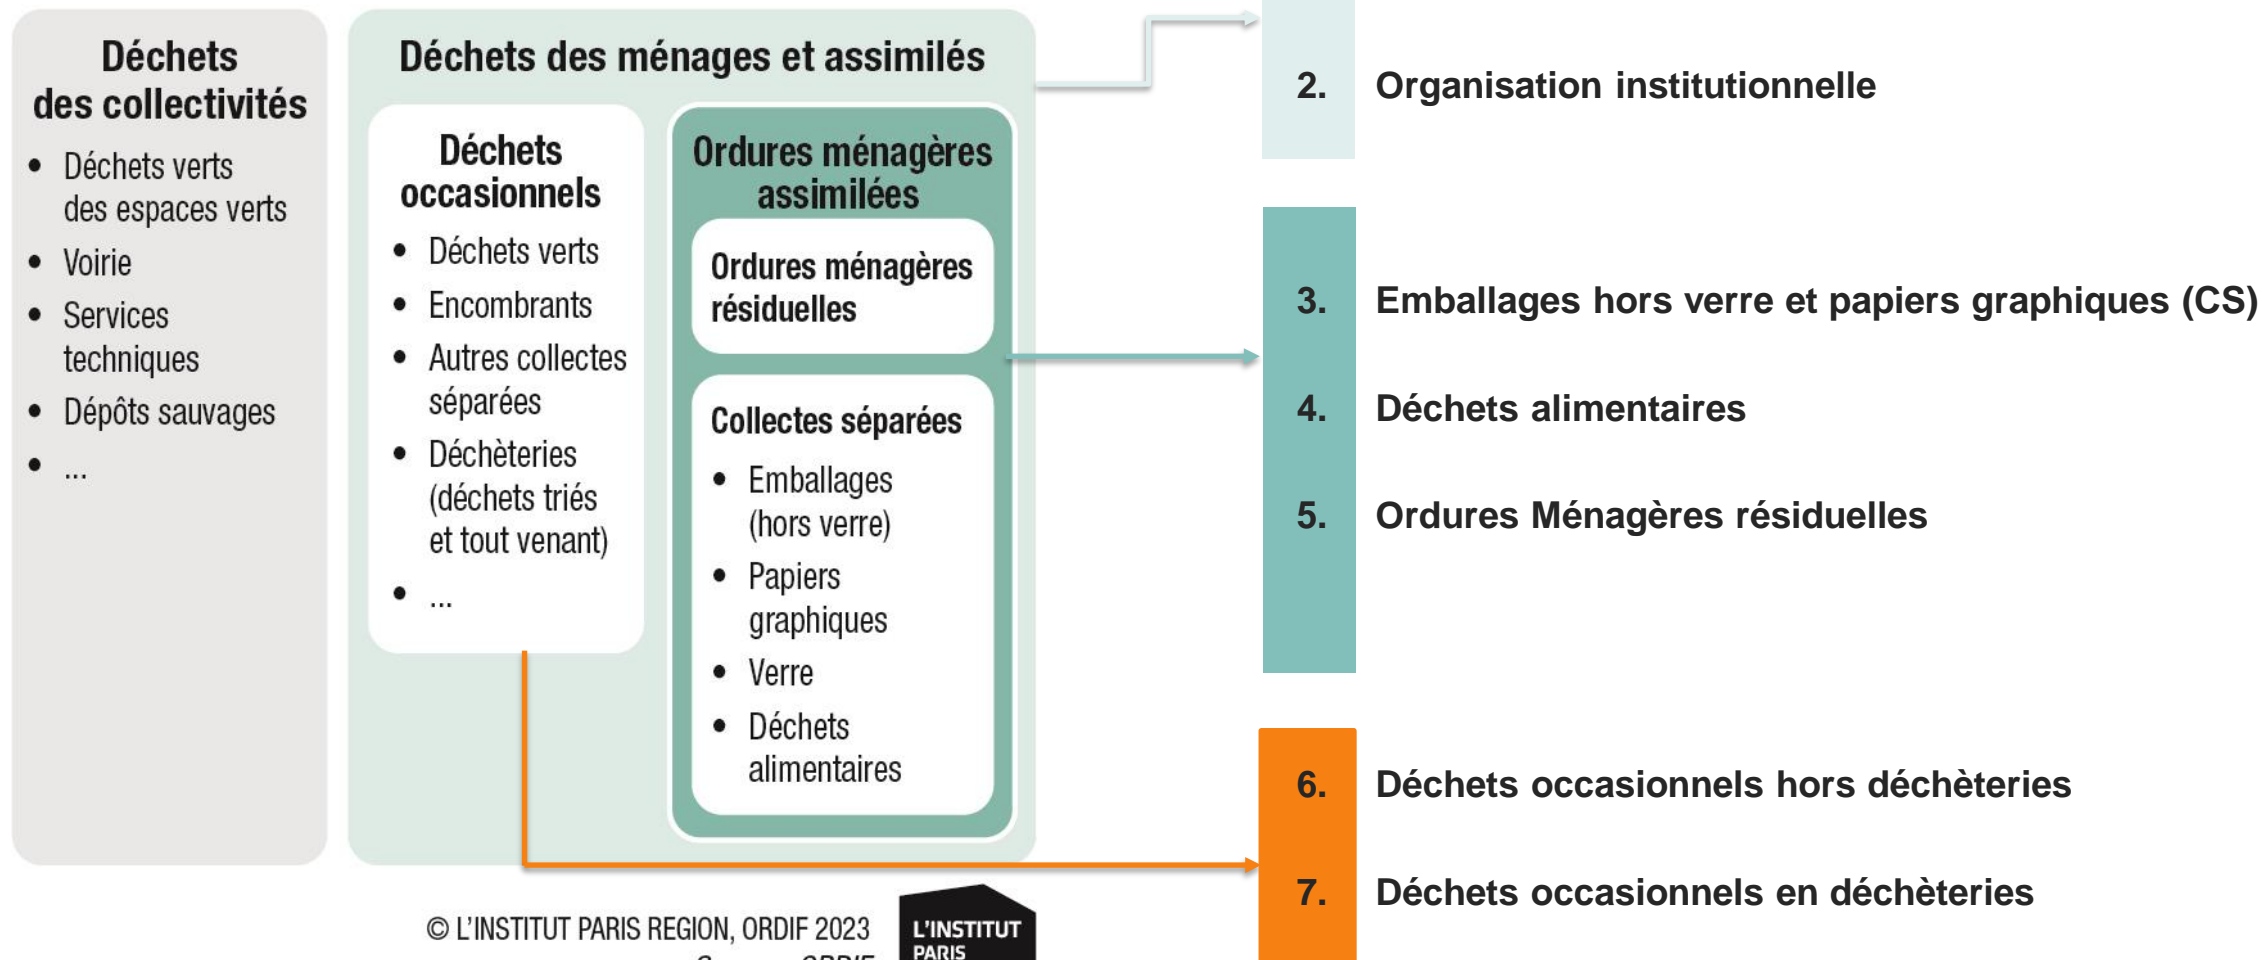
Déchets des collectivités

- Déchets verts des espaces verts
- Voirie
- Services techniques
- Dépôts sauvages
- ...

Déchets des ménages et assimilés

Déchets occasionnels

- Déchets verts
- Encombrants
- Autres collectes séparées
- Déchèteries (déchets triés et tout venant)
- ...

Ordures ménagères assimilées

Ordures ménagères résiduelles

Collectes séparées

- Emballages (hors verre)
- Papiers graphiques
- Verre
- Déchets alimentaires

© L'INSTITUT PARIS REGION, ORDIF 2023

L'INSTITUT PARIS

2. Organisation institutionnelle

3. Emballages hors verre et papiers graphiques (CS)

4. Déchets alimentaires

5. Ordures Ménagères résiduelles

6. Déchets occasionnels hors déchèteries

7. Déchets occasionnels en déchèteries